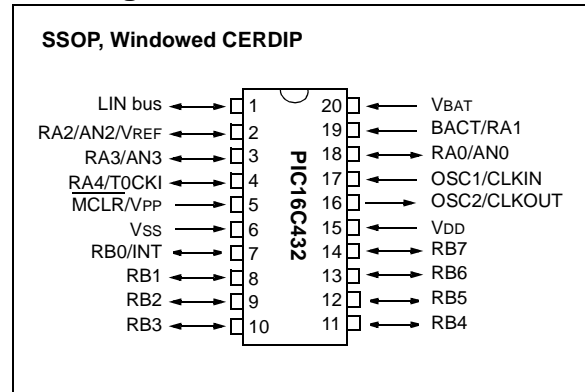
SSOP, Windowed CERDIP

LIN bus 1
RA2/AN2/VREF 2
RA3/AN3 3
RA4/T0CKI 4
$\overline{MCLR}$/VPP 5
VSS 6
RB0/INT 7
RB1 8
RB2 9
RB3 10

PIC16C432

20 VBAT
19 BACT/RA1
18 RA0/AN0
17 OSC1/CLKIN
16 OSC2/CLKOUT
15 VDD
14 RB7
13 RB6
12 RB5
11 RB4